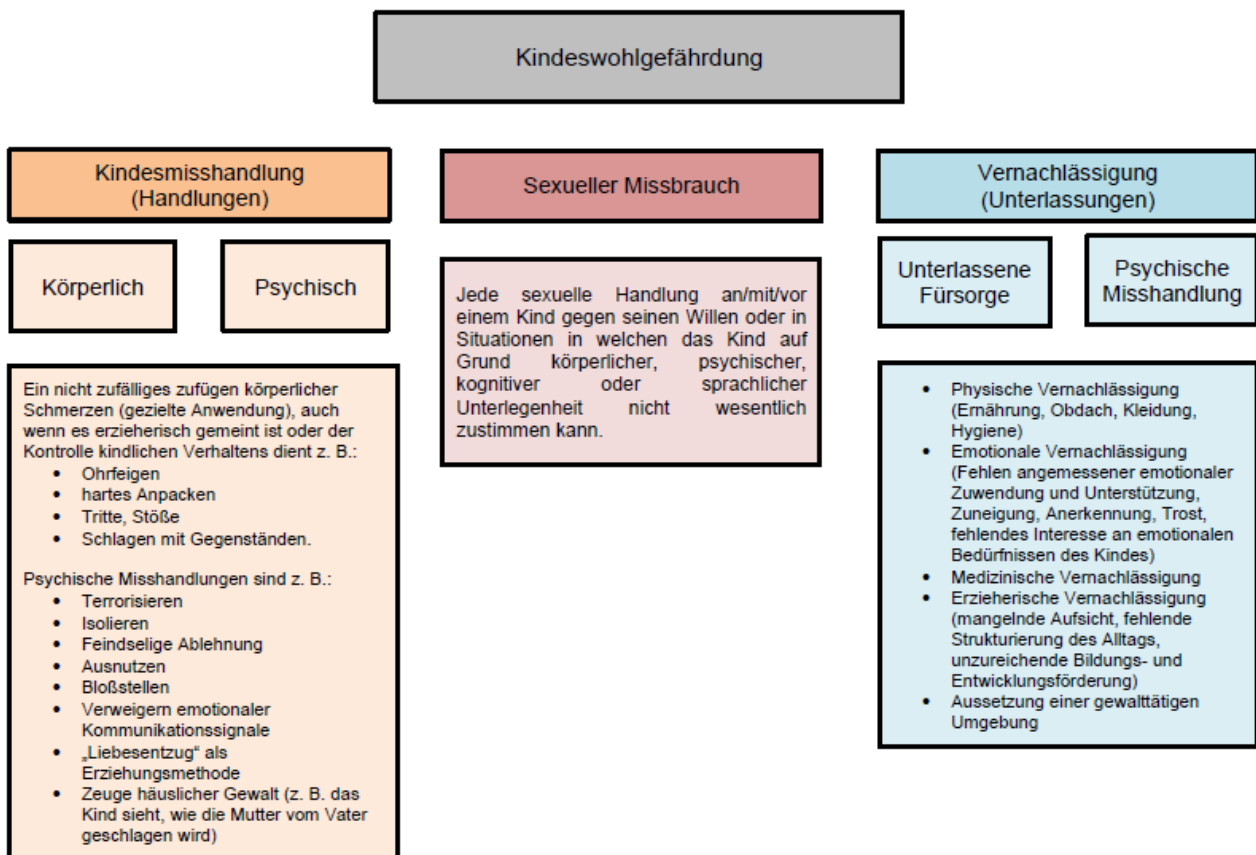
Kindeswohlgefährdung

Kindesmisshandlung
(Handlungen)

Körperlich

Psychisch

Ein nicht zufälliges zufügen körperlicher Schmerzen (gezielte Anwendung), auch wenn es erzieherisch gemeint ist oder der Kontrolle kindlichen Verhaltens dient z. B.:
- Ohrfeigen
- hartes Anpacken
- Tritte, Stöße
- Schlagen mit Gegenständen.

Psychische Misshandlungen sind z. B.:
- Terrorisieren
- Isolieren
- Feindselige Ablehnung
- Ausnutzen
- Bloßstellen
- Verweigern emotionaler Kommunikationssignale
- „Liebesentzug" als Erziehungsmethode
- Zeuge häuslicher Gewalt (z. B. das Kind sieht, wie die Mutter vom Vater geschlagen wird)

Sexueller Missbrauch

Jede sexuelle Handlung an/mit/vor einem Kind gegen seinen Willen oder in Situationen in welchen das Kind auf Grund körperlicher, psychischer, kognitiver oder sprachlicher Unterlegenheit nicht wesentlich zustimmen kann.

Vernachlässigung
(Unterlassungen)

Unterlassene Fürsorge

Psychische Misshandlung

- Physische Vernachlässigung (Ernährung, Obdach, Kleidung, Hygiene)
- Emotionale Vernachlässigung (Fehlen angemessener emotionaler Zuwendung und Unterstützung, Zuneigung, Anerkennung, Trost, fehlendes Interesse an emotionalen Bedürfnissen des Kindes)
- Medizinische Vernachlässigung
- Erzieherische Vernachlässigung (mangelnde Aufsicht, fehlende Strukturierung des Alltags, unzureichende Bildungs- und Entwicklungsförderung)
- Aussetzung einer gewalttätigen Umgebung